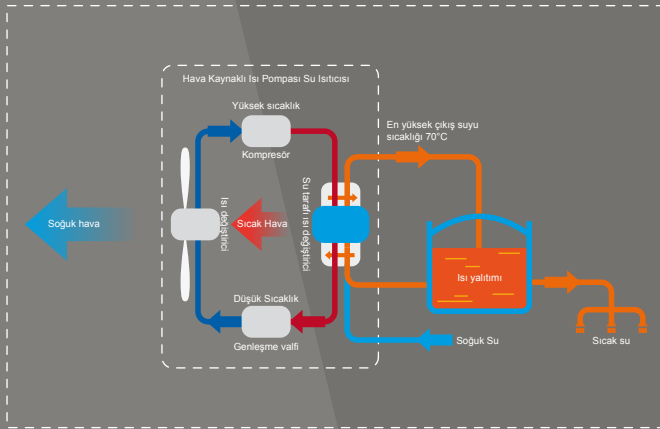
Hava Kaynaklı Isı Pompası Su Isıtıcısı

Yüksek sıcaklık

Kompresör

En yüksek çıkış suyu sıcaklığı 70°C

Soğuk hava

Isı değiştirici

Sıcak Hava

Su tarafı ısı değiştirici

Isı yalıtımı

Düşük Sıcaklık

Genleşme valfi

Soğuk Su

Sıcak su